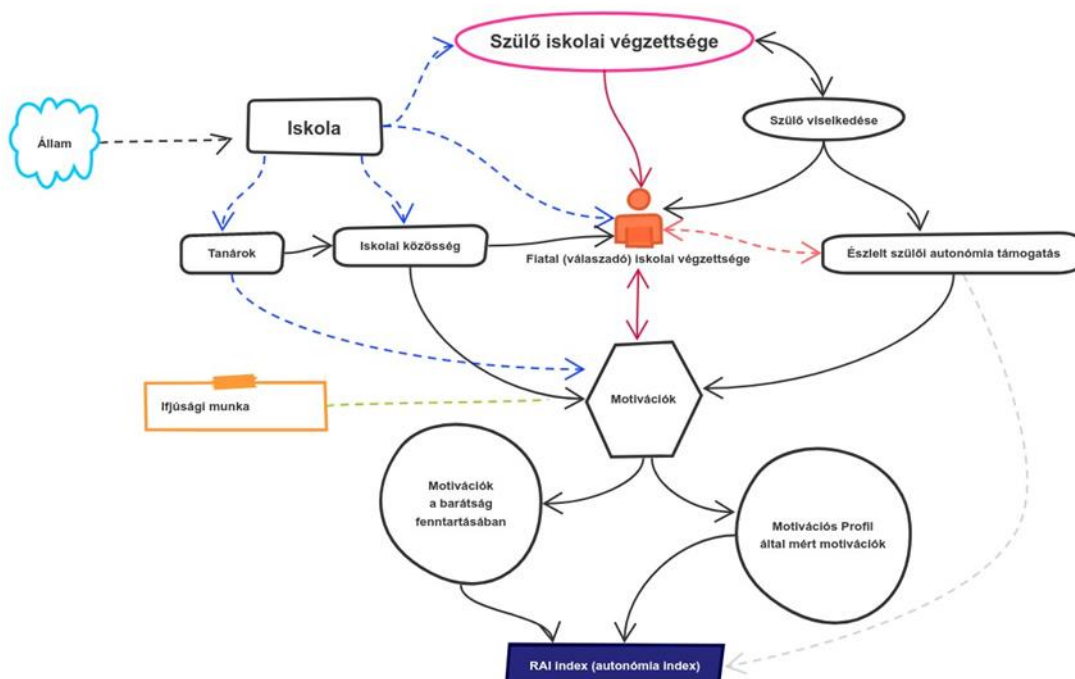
Szülő iskolai végzettsége

Állam

Iskola

Szülő viselkedése

Tanárok

Iskolai közösség

Fiatal (válaszadó) iskolai végzettsége

Észlelt szülői autonómia támogatás

Ifjúsági munka

Motivációk

Motivációk a barátság fenntartásában

Motivációs Profil által mért motivációk

RAI index (autonómia index)